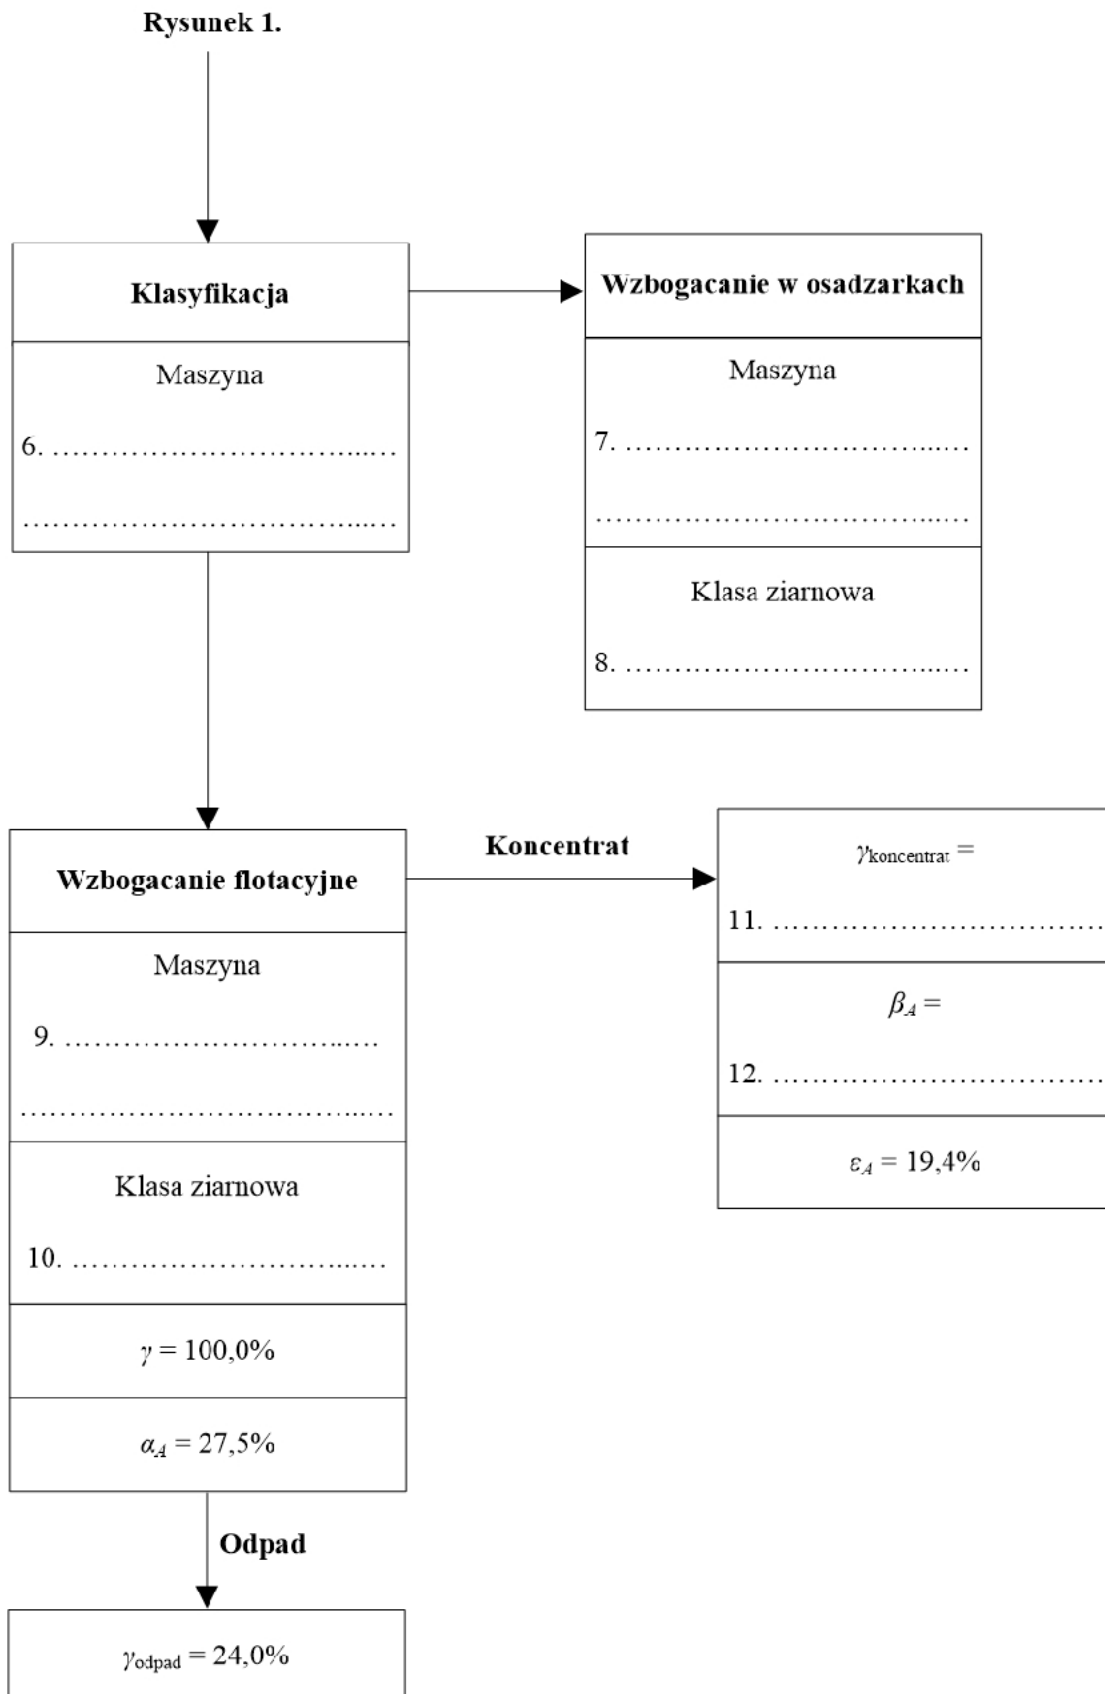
Rysunek 1.

Klasyfikacja

Maszyna

6. ………………………………

………………………………

Wzbogacanie w osadzarkach

Maszyna

7. ………………………………

………………………………

Klasa ziarnowa

8. ………………………………

Wzbogacanie flotacyjne

Maszyna

9. ………………………………

………………………………

Klasa ziarnowa

10. ………………………………

$\gamma = 100,0\%$

$\alpha_A = 27,5\%$

Koncentrat

$\gamma_{koncentrat} =$

11. ………………………………

$\beta_A =$

12. ………………………………

$\varepsilon_A = 19,4\%$

Odpad

$\gamma_{odpad} = 24,0\%$